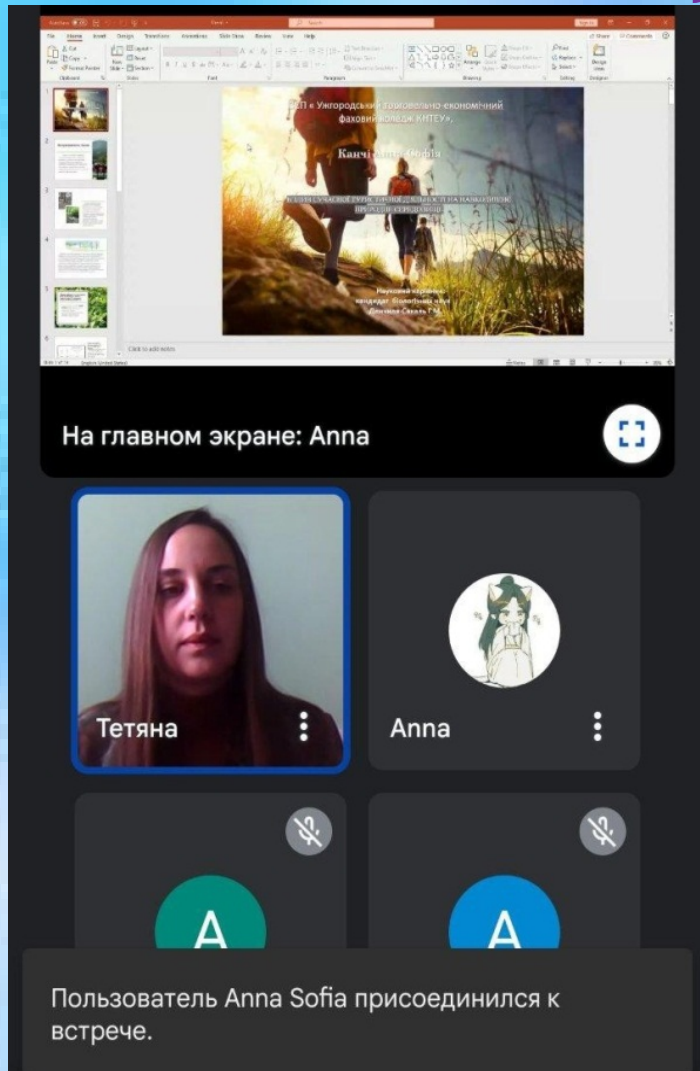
ВСП « Ужгородський торговельно-економічний фаховий коледж КНТЕУ»

Канчі Анна Sofia

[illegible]

Науковий керівник: кандидат біологічних наук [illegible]

Click to add notes

На главном экране: Anna

Тетяна

Anna

A

A

Пользователь Anna Sofia присоединился к встрече.